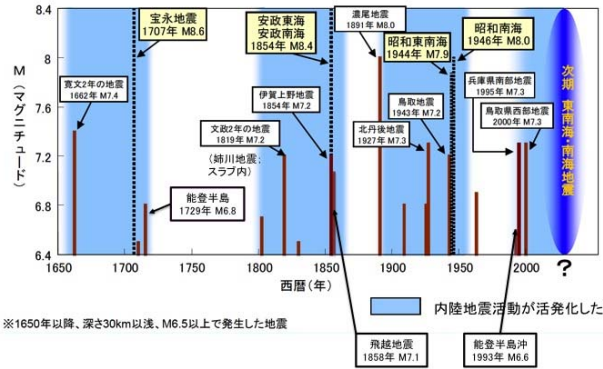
M（マグニチュード）

8.4
8
7.6
7.2
6.8
6.4

1650 1700 1750 1800 1850 1900 1950 2000 ?

西暦（年）

宝永地震
1707年 M8.6

安政東海
安政南海
1854年 M8.4

濃尾地震
1891年 M8.0

昭和東南海
1944年 M7.9

昭和南海
1946年 M8.0

寛文2年の地震
1662年 M7.4

伊賀上野地震
1854年 M7.2

文政2年の地震
1819年 M7.2

（紡川地震：スラブ内）

能登半島
1729年 M6.8

鳥取地震
1943年 M7.2

北丹後地震
1927年 M7.3

兵庫県南部地震
1995年 M7.3

鳥取県西部地震
2000年 M7.3

次期東南海・南海地震

内陸地震活動が活発化した

※1650年以降、深さ30km以浅、M6.5以上で発生した地震

飛越地震
1858年 M7.1

能登半島沖
1993年 M6.6